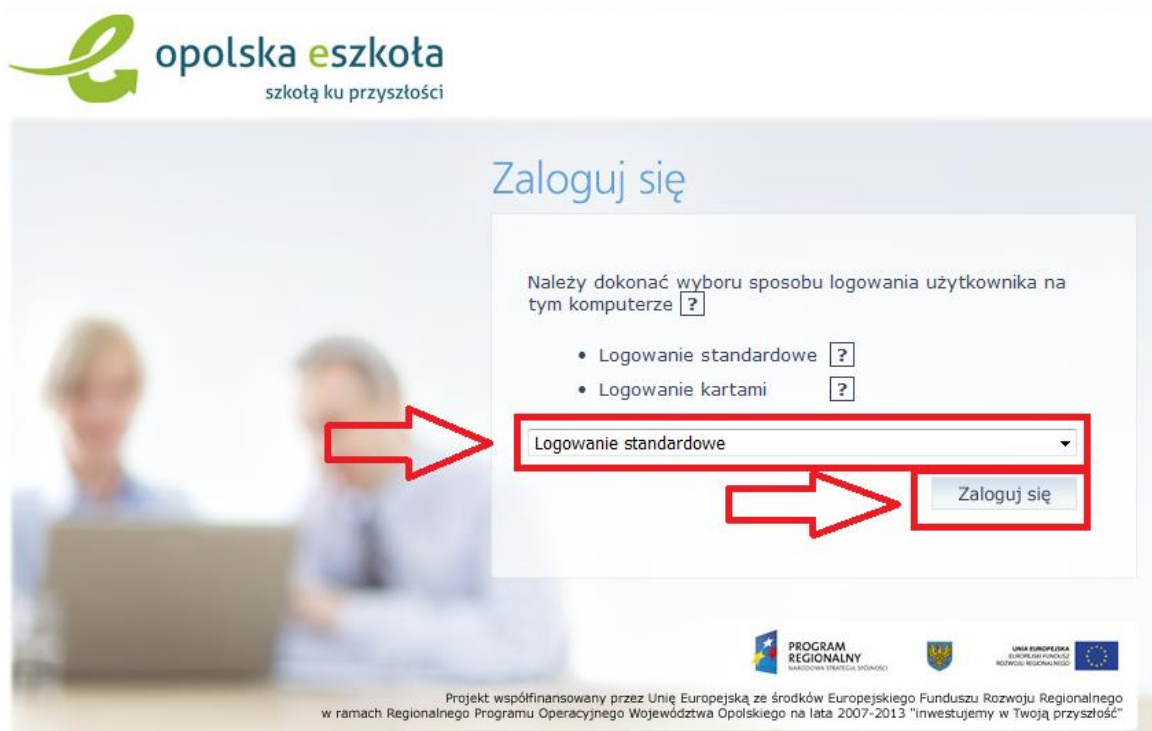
opolska eszkoła
szkołą ku przyszłości

Zaloguj się

Należy dokonać wyboru sposobu logowania użytkownika na tym komputerze ?

• Logowanie standardowe ?
• Logowanie kartami ?

Logowanie standardowe

Zaloguj się

PROGRAM REGIONALNY
NARODOWA STRATEGIA SPÓJNOŚCI

UNIA EUROPEJSKA
EUROPEJSKI FUNDUSZ ROZWOJU REGIONALNEGO

Projekt współfinansowany przez Unię Europejską ze środków Europejskiego Funduszu Rozwoju Regionalnego w ramach Regionalnego Programu Operacyjnego Województwa Opolskiego na lata 2007-2013 "inwestujemy w Twoją przyszłość"